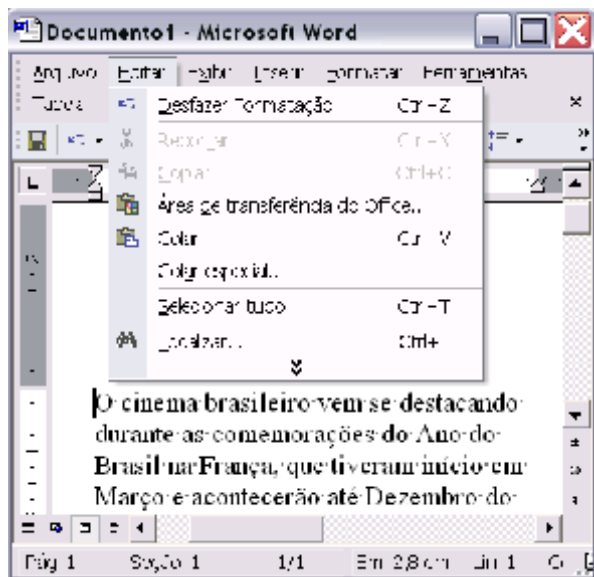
Documento1 - Microsoft Word

Arquivo Editar Exibir Inserir Formatar Ferramentas
Tabela

Desfazer Formatação Ctrl+Z
Recortar Ctrl+X
Copiar Ctrl+C
Área de transferência do Office...
Colar Ctrl+V
Colar especial...
Selecionar tudo Ctrl+T
Localizar... Ctrl+

O cinema brasileiro vem se destacando durante as comemorações do Ano do Brasil na França, que tiveram início em Março e acontecerão até Dezembro do

Pág 1 Seção 1 1/1 Em 2,8 cm Lin 1 C